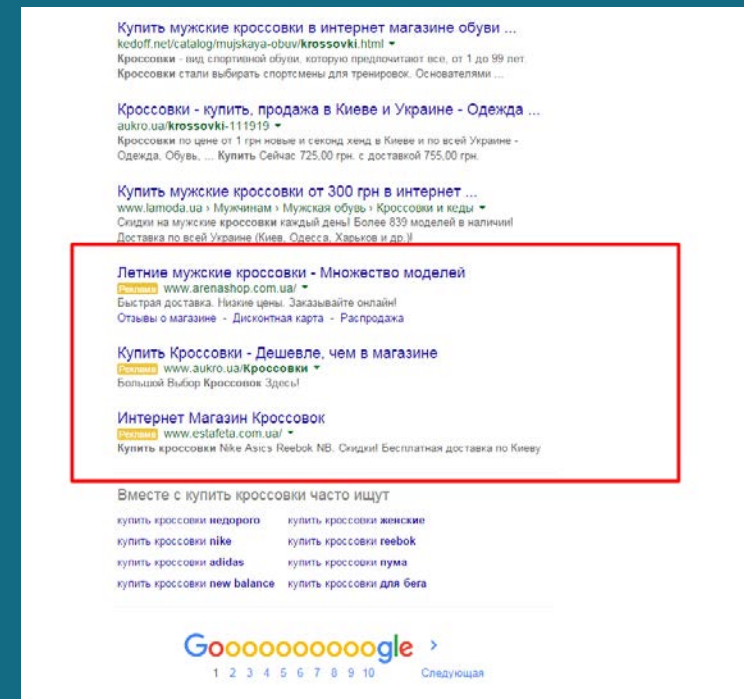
Купить мужские кроссовки в интернет магазине обуви ...
kedoff.net/catalog/mujskaya-obuv/krossovki.html ▾
Кроссовки - вид спортивной обуви, которую предпочитают все, от 1 до 99 лет. Кроссовки стали выбирать спортсмены для тренировок. Основателями ...

Кроссовки - купить, продажа в Киеве и Украине - Одежда ...
aukro.ua/krossovki-111919 ▾
Кроссовки по цене от 1 грн новые и секонд хенд в Киеве и по всей Украине - Одежда, Обувь, ... Купить Сейчас 725,00 грн. с доставкой 755,00 грн.

Купить мужские кроссовки от 300 грн в интернет ...
www.lamoda.ua › Мужчинам › Мужская обувь › Кроссовки и кеды ▾
Скидки на мужские кроссовки каждый день! Более 839 моделей в наличии! Доставка по всей Украине (Киев, Одесса, Харьков и др.)!

Летние мужские кроссовки - Множество моделей
Реклама www.arenashop.com.ua/ ▾
Быстрая доставка. Низкие цены. Заказывайте онлайн!
Отзывы о магазине · Дисконтная карта · Распродажа

Купить Кроссовки - Дешевле, чем в магазине
Реклама www.aukro.ua/Кроссовки ▾
Большой Выбор Кроссовок Здесь!

Интернет Магазин Кроссовок
Реклама www.estafeta.com.ua/ ▾
Купить кроссовки Nike Asics Reebok NB. Скидки! Бесплатная доставка по Киеву

Вместе с купить кроссовки часто ищут

| купить кроссовки недорого | купить кроссовки женские |
|---|---|
| купить кроссовки nike | купить кроссовки reebok |
| купить кроссовки adidas | купить кроссовки пума |
| купить кроссовки new balance | купить кроссовки для бега |

Goooooooooogle ›
1 2 3 4 5 6 7 8 9 10 Следующая